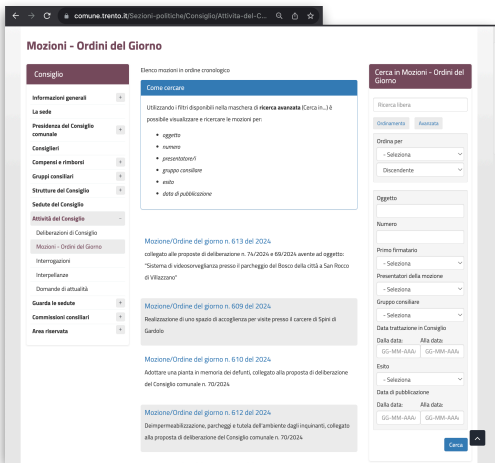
comune.trento.it/Sezioni-politiche/Consiglio/Attivita-del-C...

Mozioni - Ordini del Giorno

Consiglio

Informazioni generali
La sede
Presidenza del Consiglio comunale
Consiglieri
Compensi e rimborsi
Gruppi consiliari
Strutture del Consiglio
Sedute del Consiglio
Attività del Consiglio
Deliberazioni di Consiglio
Mozioni - Ordini del Giorno
Interrogazioni
Interpellanze
Domande di attualità
Guarda le sedute
Commissioni consiliari
Area riservata

Elenco mozioni in ordine cronologico

Come cercare

Utilizzando i filtri disponibili nella maschera di ricerca avanzata (Cerca in...) è possibile visualizzare e ricercare le mozioni per:

- oggetto
- numero
- presentatore/i
- gruppo consiliare
- esito
- data di pubblicazione

Mozione/Ordine del giorno n. 613 del 2024

collegato alle proposte di deliberazione n. 74/2024 e 69/2024 avente ad oggetto: "Sistema di videosorveglianza presso il parcheggio del Bosco della città a San Rocco di Villazzano"

Mozione/Ordine del giorno n. 609 del 2024

Realizzazione di uno spazio di accoglienza per visite presso il carcere di Spini di Gardolo

Mozione/Ordine del giorno n. 610 del 2024

Adottare una pianta in memoria dei defunti, collegato alla proposta di deliberazione del Consiglio comunale n. 70/2024

Mozione/Ordine del giorno n. 612 del 2024

Deimpermeabilizzazione, parcheggi e tutela dell'ambiente dagli inquinanti, collegato alla proposta di deliberazione del Consiglio comunale n. 70/2024

Cerca in Mozioni - Ordini del Giorno

Ricerca libera
Ordinamento Avanzate
Ordina per
- Seleziona
Discendente
Oggetto
Numero
Primo firmatario
- Seleziona
Presentatori della mozione
- Seleziona
Gruppo consiliare
- Seleziona
Data trattazione in Consiglio
Dalla data: Alla data:
GG-MM-AAA GG-MM-AAA
Esito
- Seleziona
Data di pubblicazione
Dalla data: Alla data:
GG-MM-AAA GG-MM-AAA
Cerca